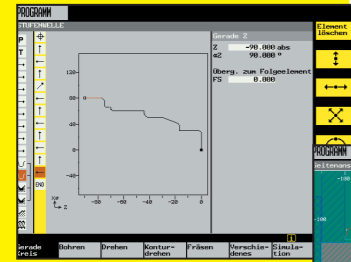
PROGRAMM
STUFENWELLE

120
80
40
0

-80 -60 -40 -20 0

X
Z

Gerade Z
Z -90.000 abs
α2 90.000 °
Überg. zum Folgeelement
FS 0.000

END

Element löschen

PROGRAMM

Seitenans

Gerade Kreis | Bohren | Drehen | Konturdrehen | Fräsen | Verschiedenes | Simulation